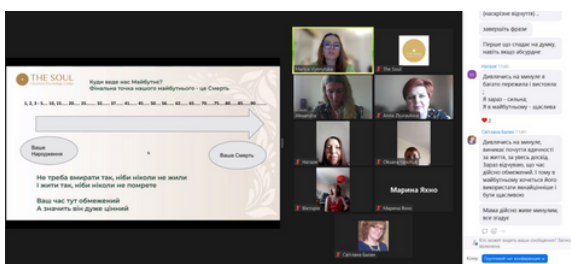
THE SOUL

Куди веде нас Майбутнє?
Фінальна точка нашого майбутнього - це Смерть

Ваше Народження

Ваша Смерть

Не треба вмирати так, ніби ніколи не жили
І жити так, ніби ніколи не помрете

Ваш час тут обмежений
А значить він дуже цінний

Nadiya Sarapova

The Soul

Анастасія

Алла Лукьянова

Наталія

Оксана Чижевська

Марина Яхно

Вікторія

Марина Яхно

Світлана Балан

(насправді відчуття) ...

завершить фрази

Перше що спадає на думку, навіть якщо абсурдне

Наталія

Дивлячись на минуле я багато пережила і вистояла
Я зараз - сильна;
Я в майбутньому - щаслива

Світлана Балан

Дивлячись на минуле, виникає почуття вдячності за життя, за увесь досвід. Зараз відчуваю, що час дійсно обмежений. І тому в майбутньому хочеться його використати якнайцінніше і бути щасливою

Мама дійсно живе минулим, все згадує

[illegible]

Вихід

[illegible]